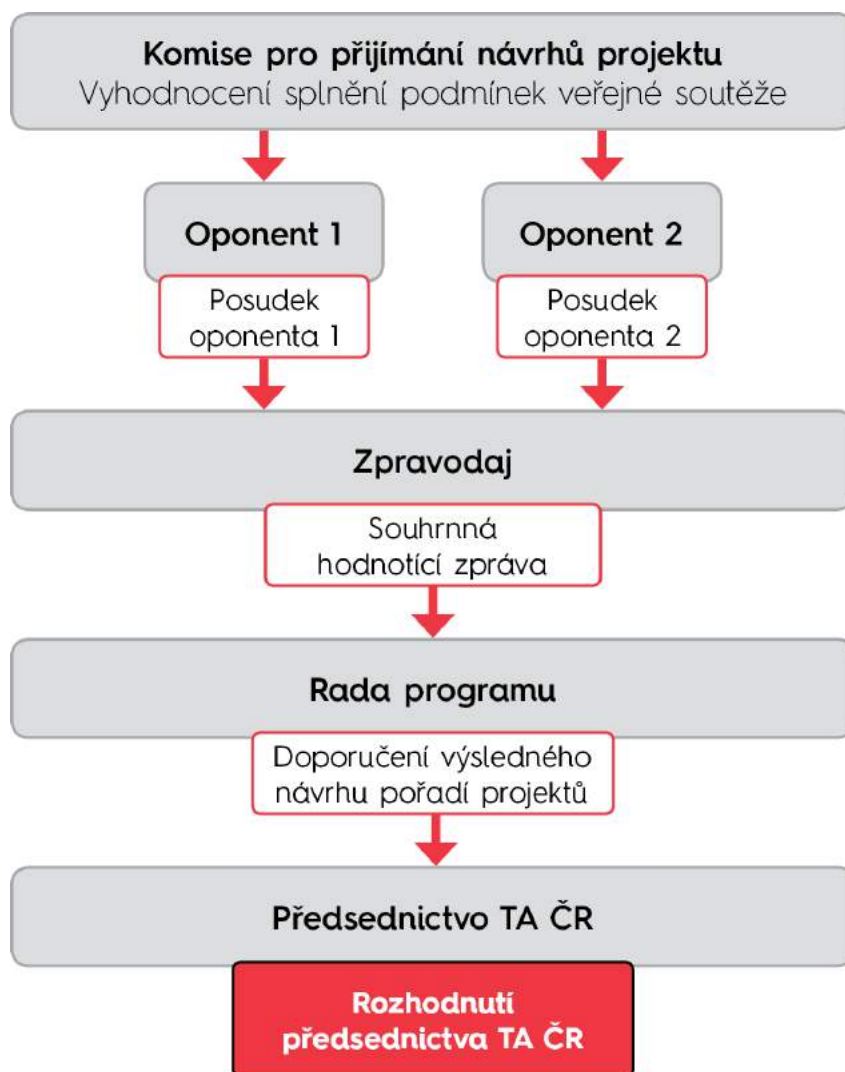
Komise pro přijímání návrhů projektu
Vyhodnocení splnění podmínek veřejné soutěže

Oponent 1

Posudek oponenta 1

Oponent 2

Posudek oponenta 2

Zpravodaj

Souhrnná hodnotící zpráva

Rada programu

Doporučení výsledného návrhu pořadí projektů

Předsednictvo TA ČR

Rozhodnutí předsednictva TA ČR